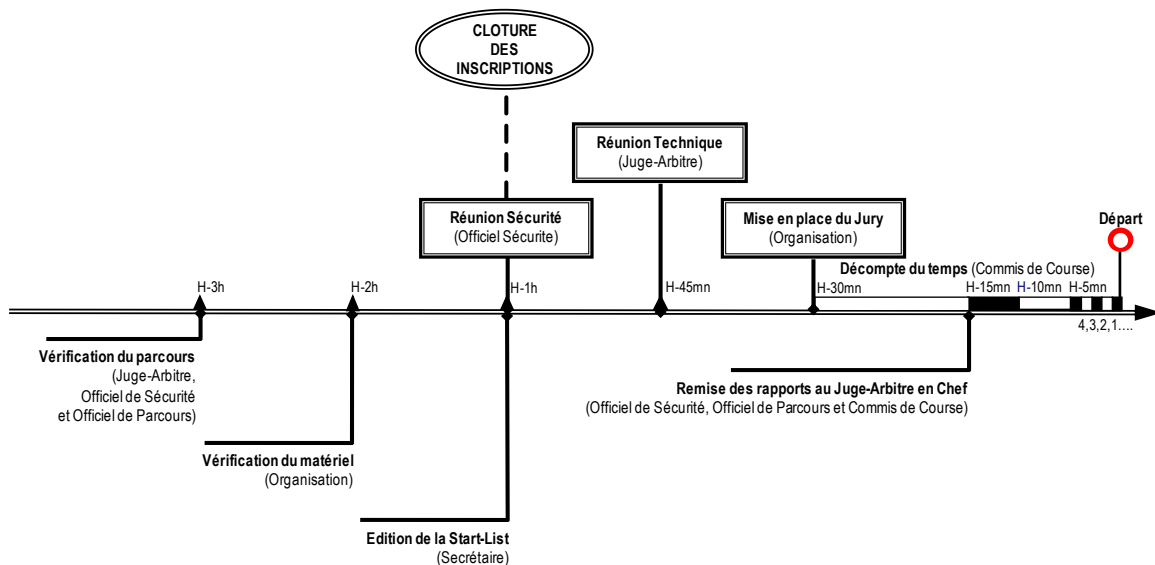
CLOTURE DES INSCRIPTIONS

Réunion Technique
(Juge-Arbitre)

Réunion Sécurité
(Officiel Sécurite)

Mise en place du Jury
(Organisation)

Départ

Décompte du temps (Commis de Course)

H-3h

H-2h

H-1h

H-45mn

H-30mn

H-15mn H-10mn H-5mn

4,3,2,1....

Vérification du parcours
(Juge-Arbitre, Officiel de Sécurité et Officiel de Parcours)

Remise des rapports au Juge-Arbitre en Chef
(Officiel de Sécurité, Officiel de Parcours et Commis de Course)

Vérification du matériel
(Organisation)

Edition de la Start-List
(Secrétaire)